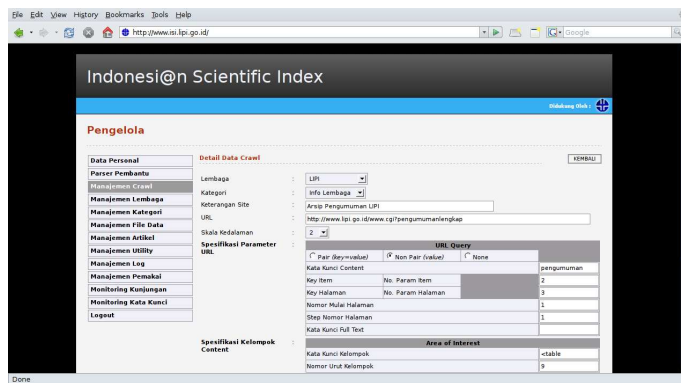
File Edit View History Bookmarks Tools Help

http://www.isi.lipi.go.id/

Google

Indonesi@n Scientific Index

Didukung Oleh :

Pengelola

Data Personal
Parser Pembantu
Manajemen Crawl
Manajemen Lembaga
Manajemen Kategori
Manajemen File Data
Manajemen Artikel
Manajemen Utility
Manajemen Log
Manajemen Pemakai
Monitoring Kunjungan
Monitoring Kata Kunci
Logout

Detail Data Crawl

KEMBALI

Lembaga : LIPI

Kategori : Info Lembaga

Keterangan Site : Arsip Pengumuman LIPI

URL : http://www.lipi.go.id/www.cgi?pengumuman&lengkap

Skala Kedalaman : 2

Spesifikasi Parameter URL :

| URL Query | | | |
|---|---|---|---|
| Pair (key=value) | Non Pair (value) | None | |
| Kata Kunci Content | | | pengumuman |
| Key Item | No. Param Item | | 2 |
| Key Halaman | No. Param Halaman | | 3 |
| Nomor Mulai Halaman | | | 1 |
| Step Nomor Halaman | | | 1 |
| Kata Kunci Full Text | | | |

Spesifikasi Kelompok Content :

| Area of Interest | |
|---|---|
| Kata Kunci Kelompok | <table |
| Nomor Urut Kelompok | 9 |

Done